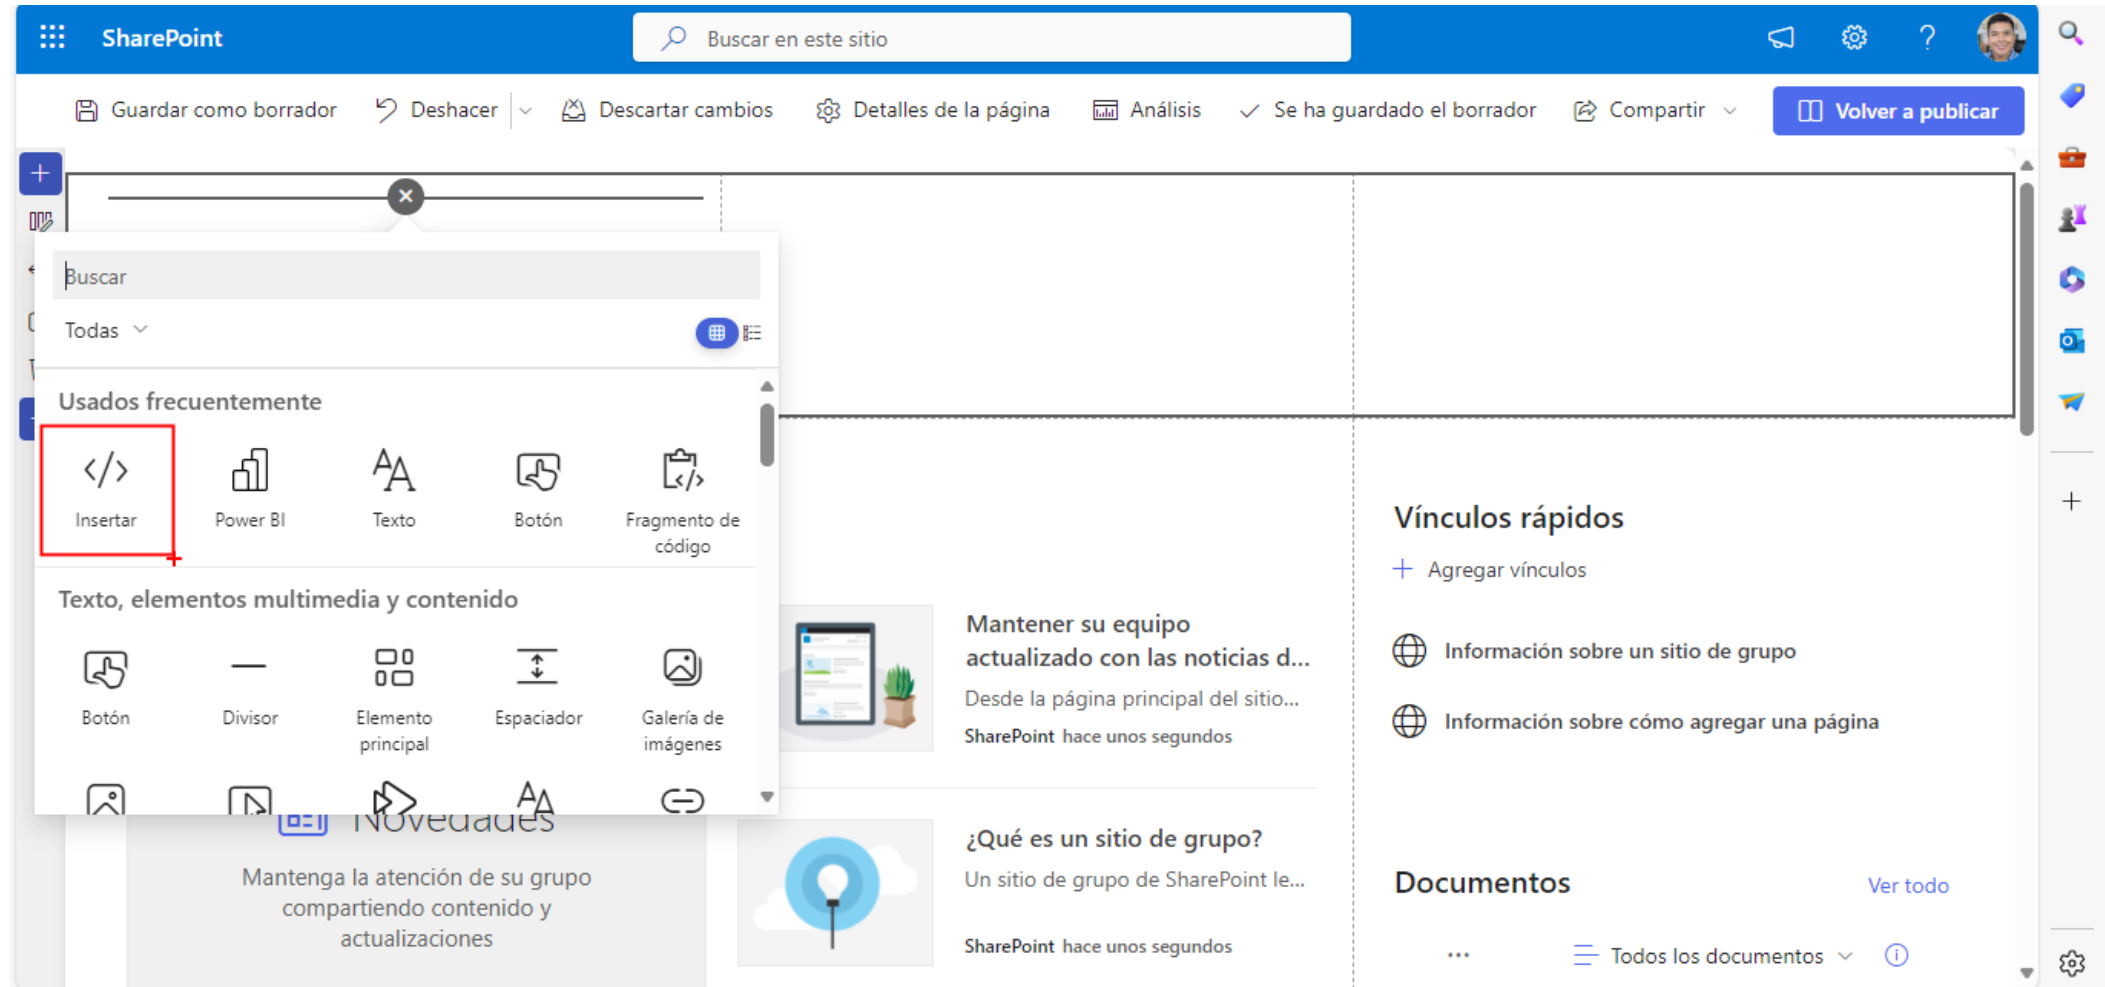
SharePoint

Buscar en este sitio

Guardar como borrador | Deshacer | Descartar cambios | Detalles de la página | Análisis | Se ha guardado el borrador | Compartir | Volver a publicar

Buscar

Todas

Usados frecuentemente

Insertar
Power BI
Texto
Botón
Fragmento de código

Texto, elementos multimedia y contenido

Botón
Divisor
Elemento principal
Espaciador
Galería de imágenes

Novedades

Mantenga la atención de su grupo compartiendo contenido y actualizaciones

Mantener su equipo actualizado con las noticias d...
Desde la página principal del sitio...
SharePoint hace unos segundos

¿Qué es un sitio de grupo?
Un sitio de grupo de SharePoint le...
SharePoint hace unos segundos

Vínculos rápidos

Agregar vínculos

Información sobre un sitio de grupo

Información sobre cómo agregar una página

Documentos

Ver todo

...

Todos los documentos